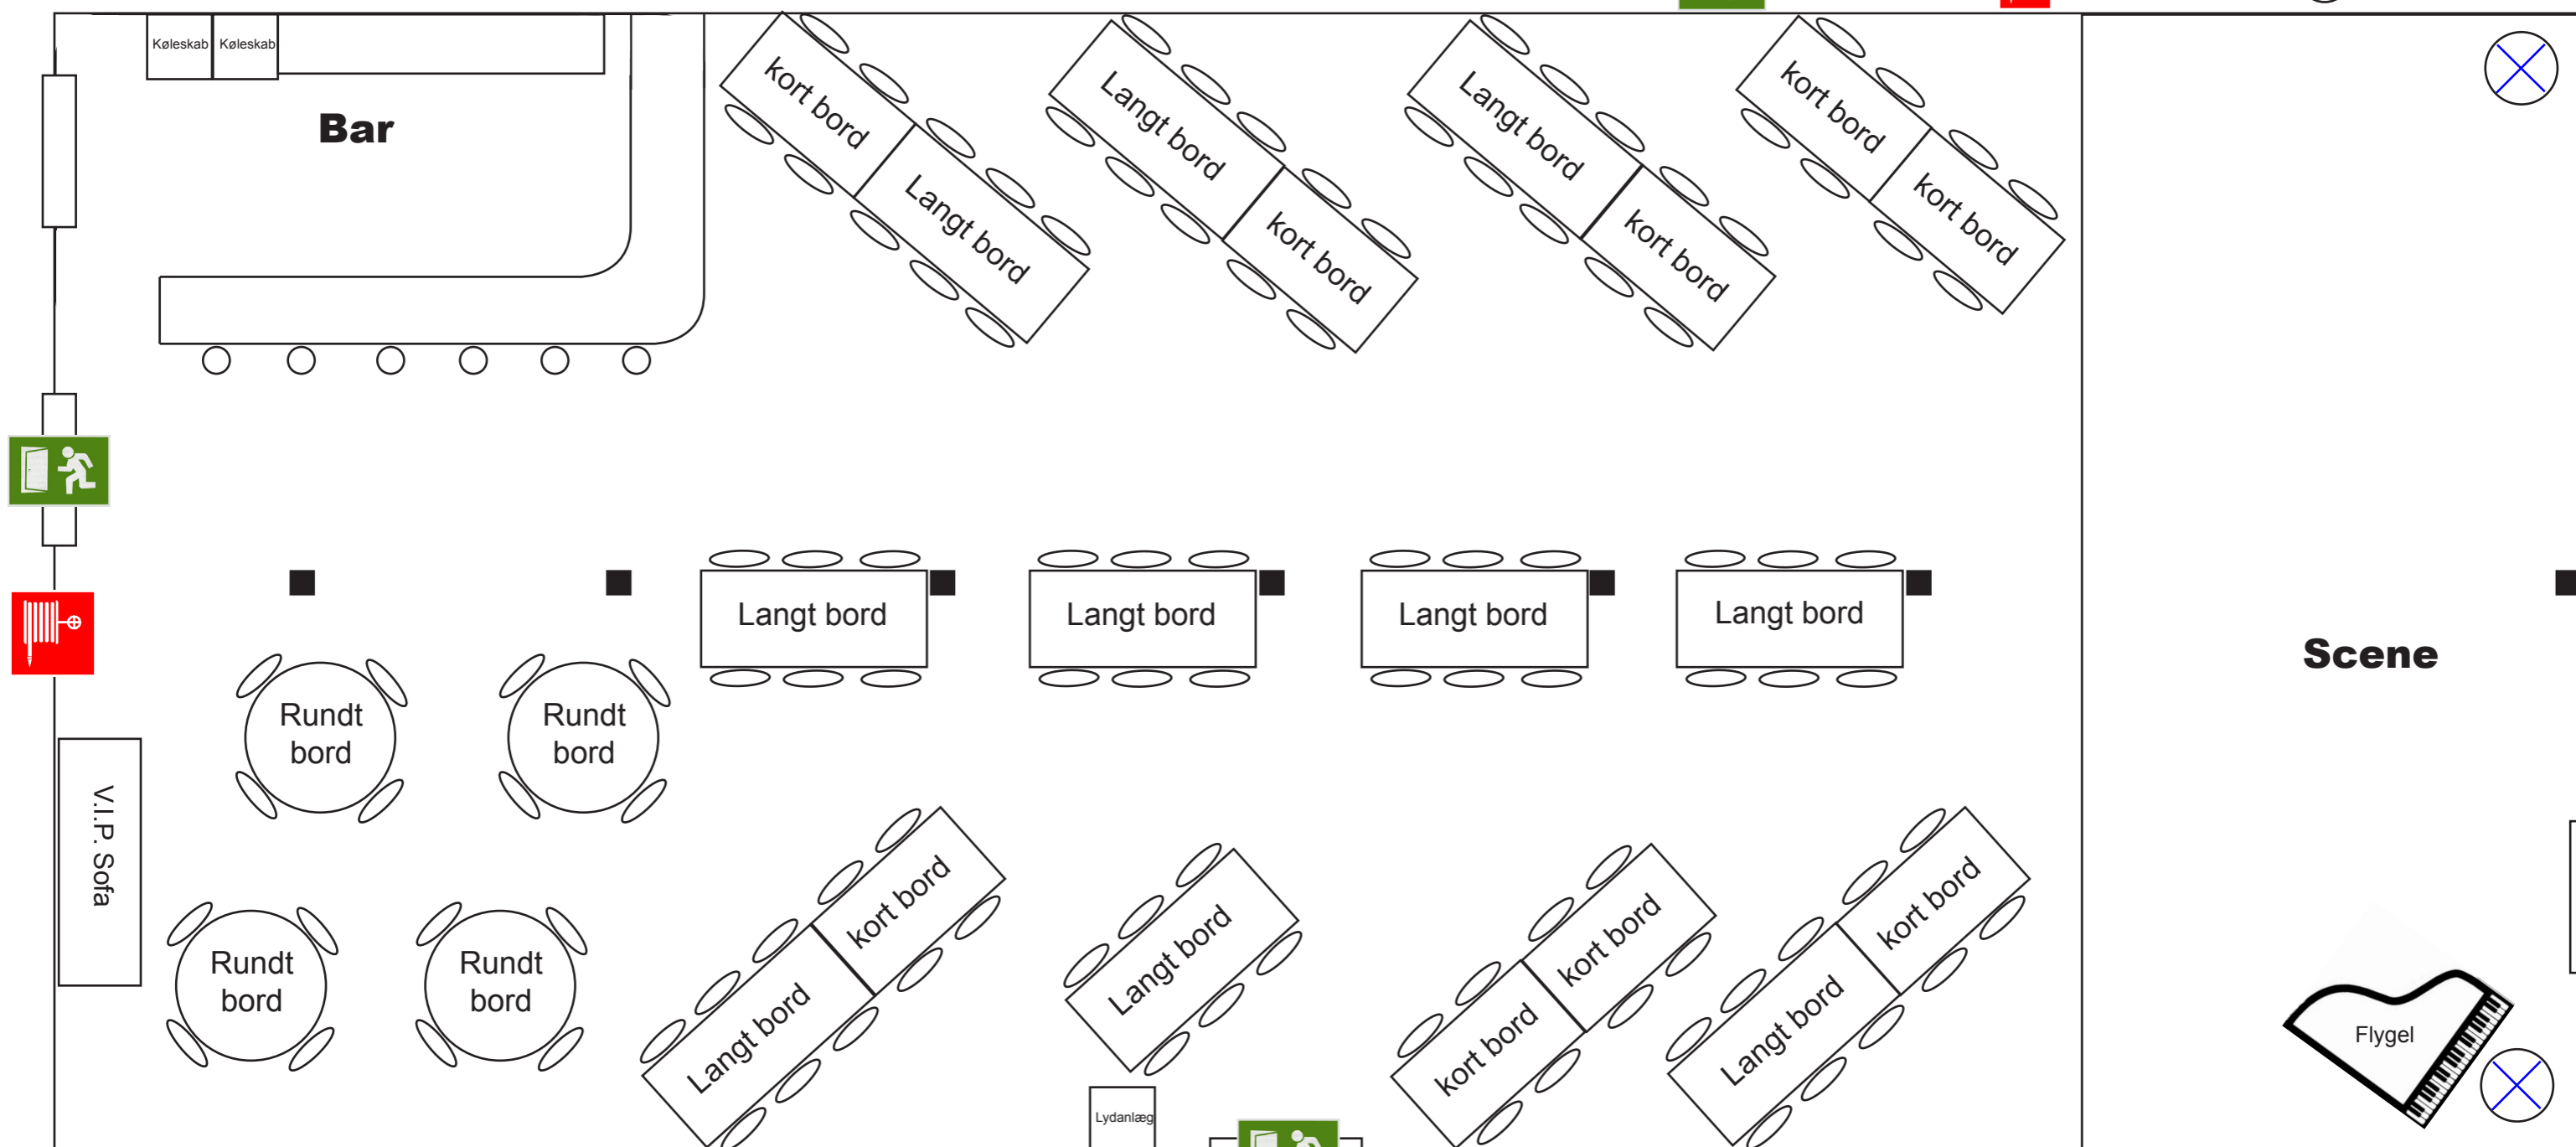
Køleskab Køleskab

Bar

kort bord
Langt bord

Langt bord
kort bord

Langt bord
kort bord

kort bord
kort bord

Langt bord
Langt bord
Langt bord
Langt bord

Scene

Rundt bord
Rundt bord

V.I.P. Sofa

Rundt bord
Rundt bord

kort bord
Langt bord

Langt bord

kort bord
kort bord

kort bord
Langt bord

Flygel

Lydanlæg